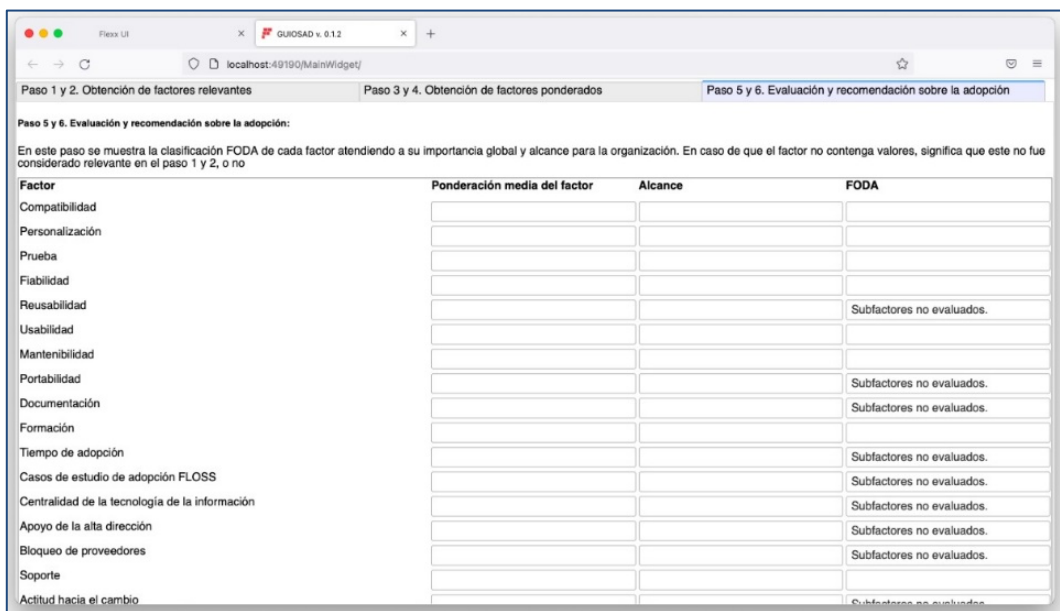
Flexx UI × GUIOSAD v. 0.1.2 × +

localhost:49190/MainWidget/

Paso 1 y 2. Obtención de factores relevantes | Paso 3 y 4. Obtención de factores ponderados | Paso 5 y 6. Evaluación y recomendación sobre la adopción

Paso 5 y 6. Evaluación y recomendación sobre la adopción:

En este paso se muestra la clasificación FODA de cada factor atendiendo a su importancia global y alcance para la organización. En caso de que el factor no contenga valores, significa que este no fue considerado relevante en el paso 1 y 2, o no

| Factor | Ponderación media del factor | Alcance | FODA |
|---|---|---|---|
| Compatibilidad | | | |
| Personalización | | | |
| Prueba | | | |
| Fiabilidad | | | |
| Reusabilidad | | | Subfactores no evaluados. |
| Usabilidad | | | |
| Mantenibilidad | | | |
| Portabilidad | | | Subfactores no evaluados. |
| Documentación | | | Subfactores no evaluados. |
| Formación | | | |
| Tiempo de adopción | | | Subfactores no evaluados. |
| Casos de estudio de adopción FLOSS | | | Subfactores no evaluados. |
| Centralidad de la tecnología de la información | | | Subfactores no evaluados. |
| Apoyo de la alta dirección | | | Subfactores no evaluados. |
| Bloqueo de proveedores | | | Subfactores no evaluados. |
| Soporte | | | |
| Actitud hacia el cambio | | | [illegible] |